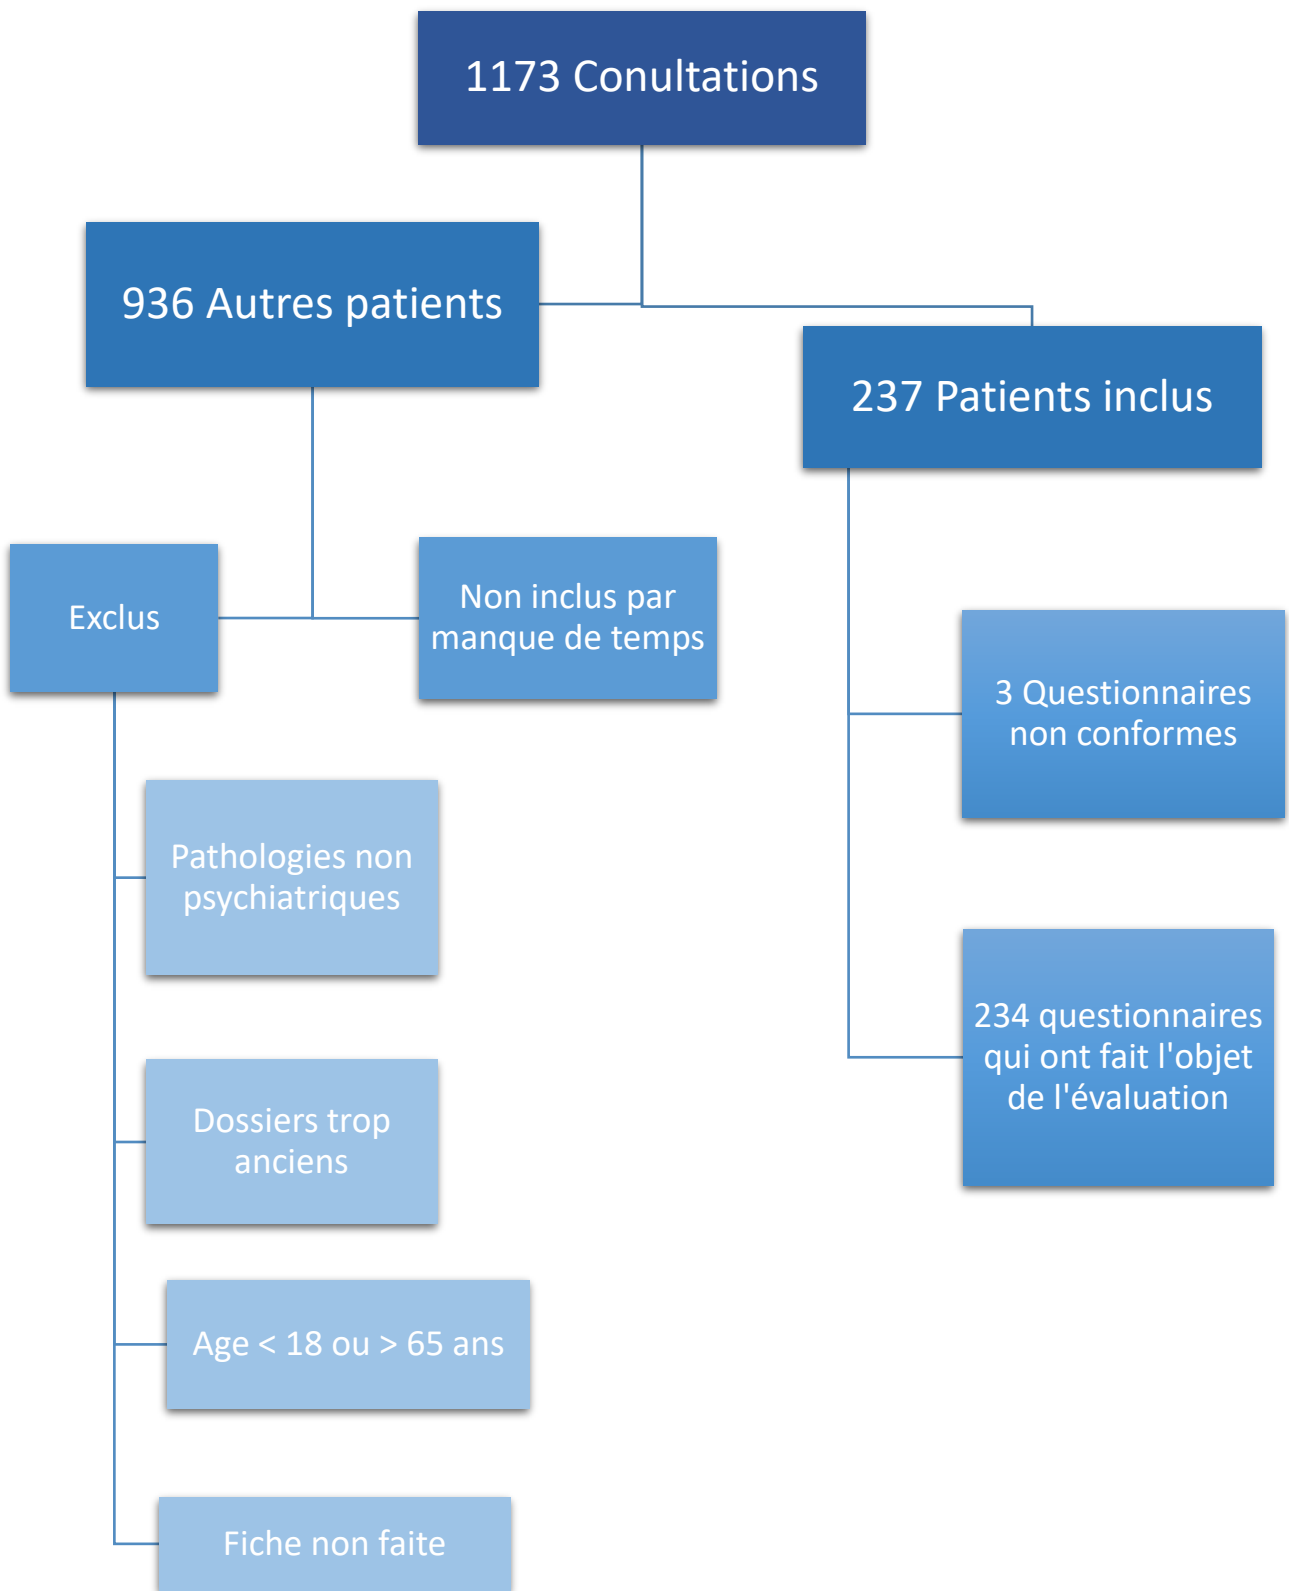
1173 Conultations

936 Autres patients

237 Patients inclus

Exclus

Non inclus par manque de temps

3 Questionnaires non conformes

Pathologies non psychiatriques

234 questionnaires qui ont fait l'objet de l'évaluation

Dossiers trop anciens

Age < 18 ou > 65 ans

Fiche non faite